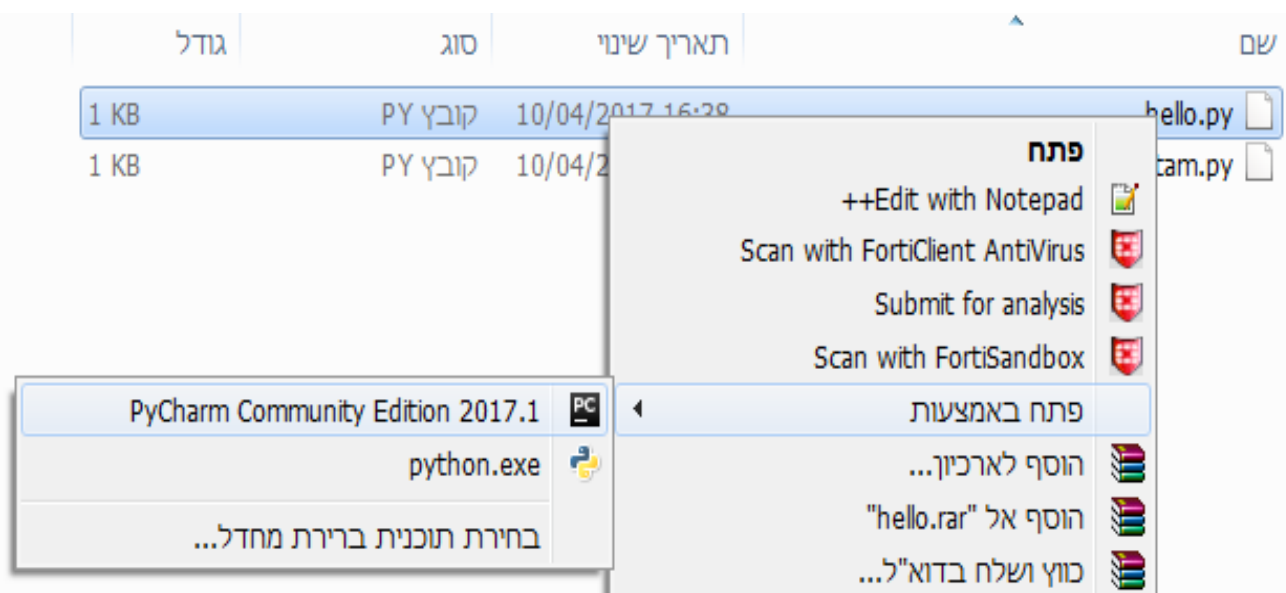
שם
תאריך שינוי
סוג
גודל

hello.py
10/04/2017 16:38
קובץ PY
1 KB

tam.py
10/04/2
קובץ PY
1 KB

פתח
Edit with Notepad++
Scan with FortiClient AntiVirus
Submit for analysis
Scan with FortiSandbox
פתח באמצעות
הוסף לארכיון...
הוסף אל "hello.rar"
כווץ ושלח בדוא"ל...

PyCharm Community Edition 2017.1
python.exe
בחירת תוכנית ברירת מחדל...